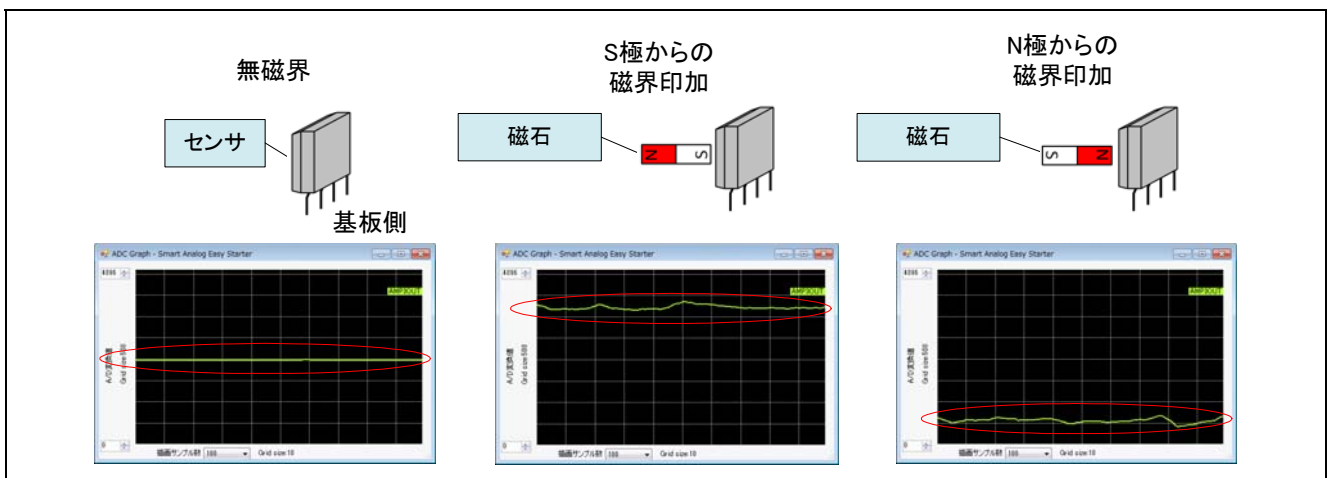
無磁界

センサ

基板側

S極からの
磁界印加

磁石

N S

N極からの
磁界印加

磁石

S N

ADC Graph - Smart Analog Easy Starter

4096

AMP3OUT

A/D変換値
Grid size:500

0

描画サンプル数 100 Grid size:10

ADC Graph - Smart Analog Easy Starter

4096

AMP3OUT

A/D変換値
Grid size:500

0

描画サンプル数 100 Grid size:10

ADC Graph - Smart Analog Easy Starter

4096

AMP3OUT

A/D変換値
Grid size:500

0

描画サンプル数 100 Grid size:10